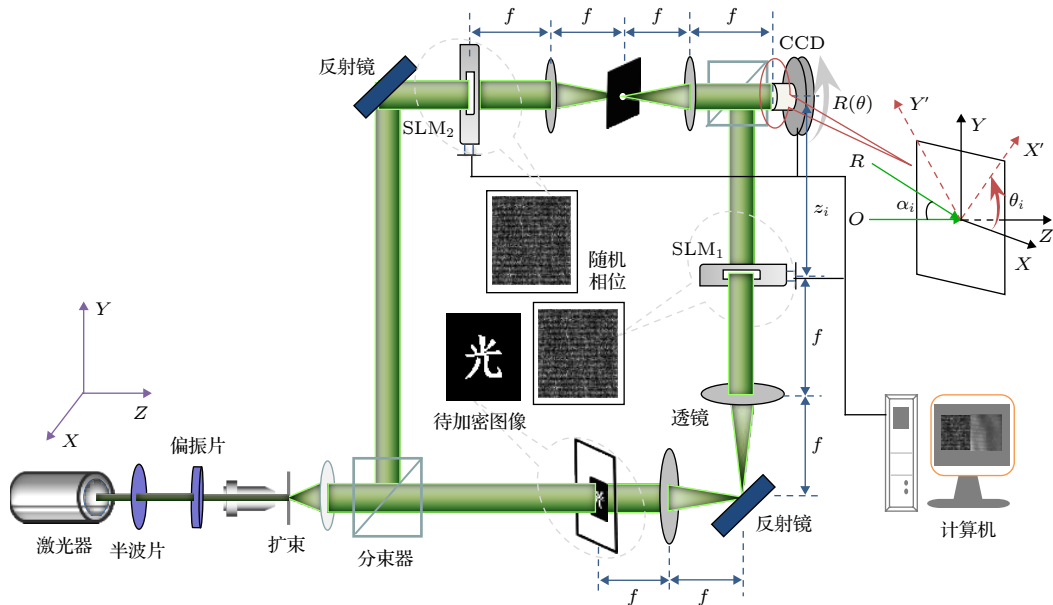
$f$ $f$ $f$ $f$

反射镜

SLM$_2$

CCD

$R(\theta)$

$Y'$

$Y$

$R$

$X'$

$\alpha_i$

$\theta_i$

$O$

$Z$

$X$

$z_i$

随机相位

SLM$_1$

$f$

光

待加密图像

透镜

$f$

$Y$

$Z$

$X$

偏振片

激光器

半波片

扩束

分束器

反射镜

计算机

$f$ $f$